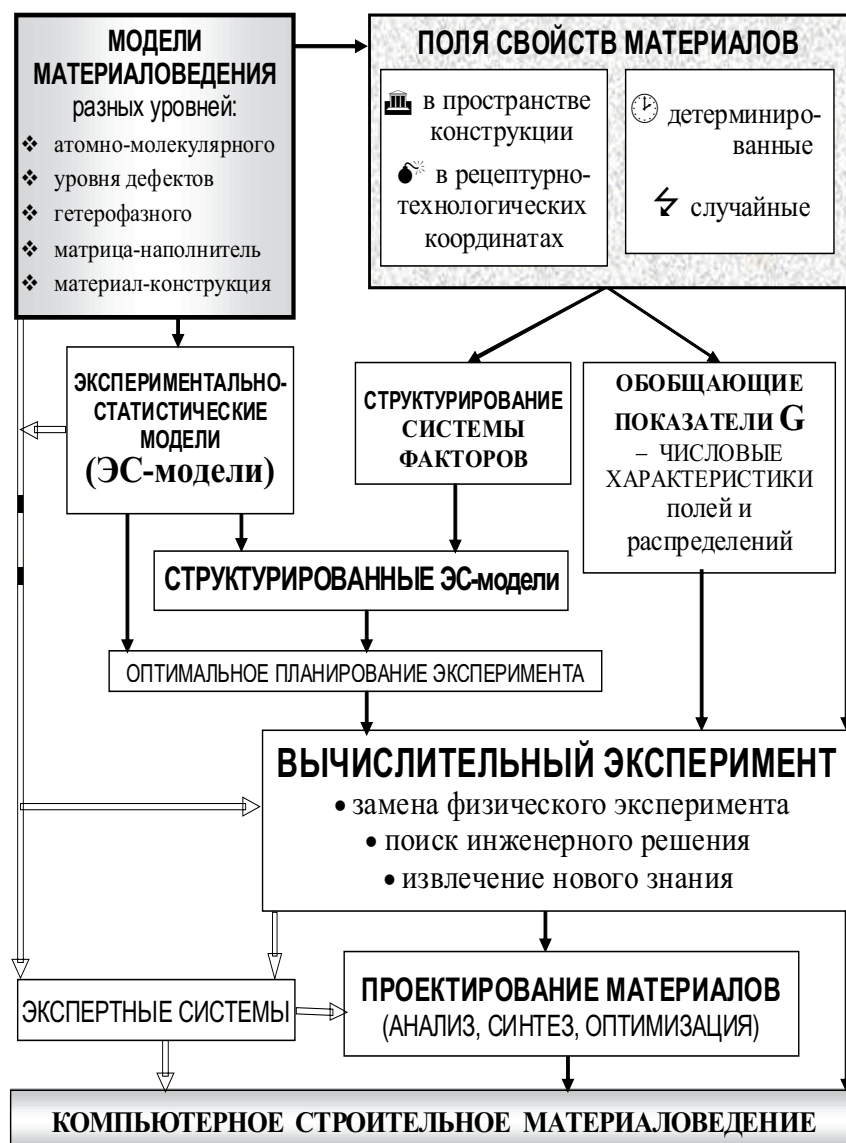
МОДЕЛИ МАТЕРИАЛОВЕДЕНИЯ разных уровней:
❖ атомно-молекулярного
❖ уровня дефектов
❖ гетерофазного
❖ матрица-наполнитель
❖ материал-конструкция

ПОЛЯ СВОЙСТВ МАТЕРИАЛОВ

в пространстве конструкции

в рецептурно-технологических координатах

детерминированные

случайные

ЭКСПЕРИМЕНТАЛЬНО-СТАТИСТИЧЕСКИЕ МОДЕЛИ (ЭС-модели)

СТРУКТУРИРОВАНИЕ СИСТЕМЫ ФАКТОРОВ

ОБОБЩАЮЩИЕ ПОКАЗАТЕЛИ G – ЧИСЛОВЫЕ ХАРАКТЕРИСТИКИ полей и распределений

СТРУКТУРИРОВАННЫЕ ЭС-модели

ОПТИМАЛЬНОЕ ПЛАНИРОВАНИЕ ЭКСПЕРИМЕНТА

ВЫЧИСЛИТЕЛЬНЫЙ ЭКСПЕРИМЕНТ
• замена физического эксперимента
• поиск инженерного решения
• извлечение нового знания

ЭКСПЕРТНЫЕ СИСТЕМЫ

ПРОЕКТИРОВАНИЕ МАТЕРИАЛОВ (АНАЛИЗ, СИНТЕЗ, ОПТИМИЗАЦИЯ)

КОМПЬЮТЕРНОЕ СТРОИТЕЛЬНОЕ МАТЕРИАЛОВЕДЕНИЕ